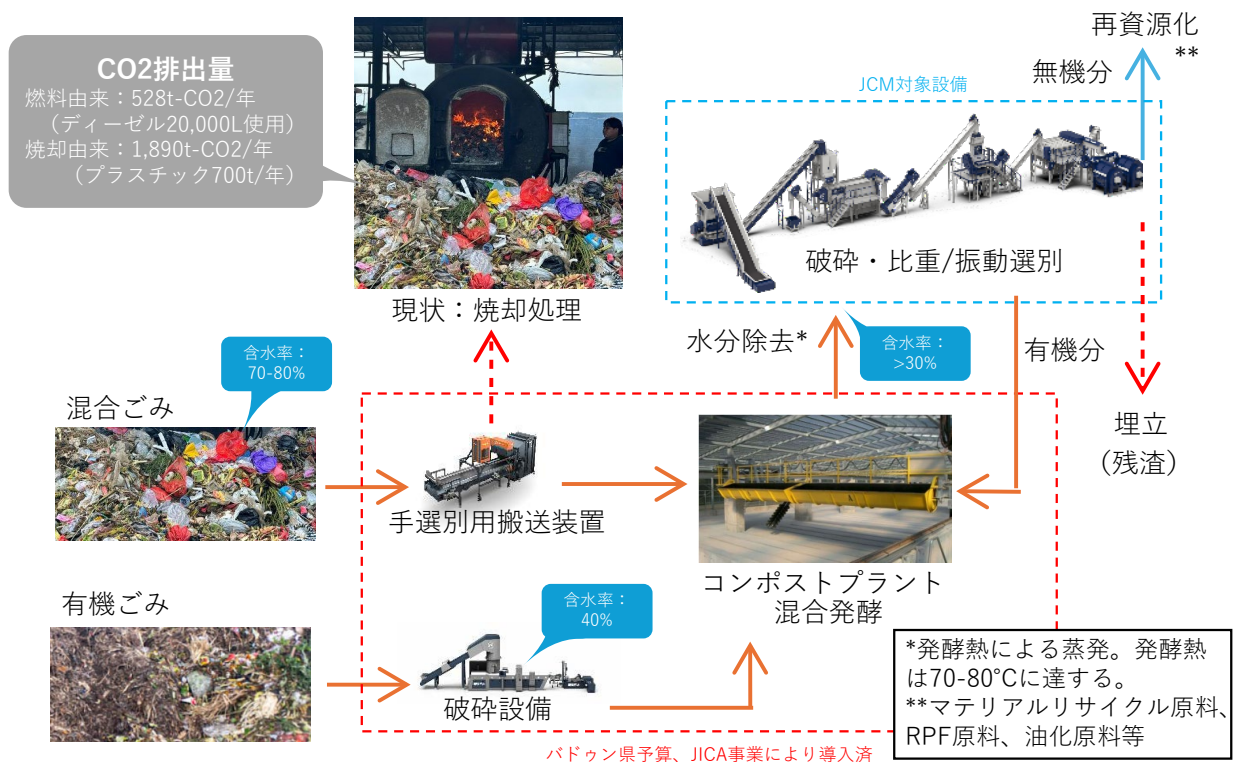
CO2排出量
燃料由来：528t-CO2/年
（ディーゼル20,000L使用）
焼却由来：1,890t-CO2/年
（プラスチック700t/年）

現状：焼却処理

再資源化
**
無機分
JCM対象設備

破砕・比重/振動選別

水分除去*

含水率：
>30%

有機分

埋立
（残渣）

混合ごみ

含水率：
70-80%

手選別用搬送装置

コンポストプラント
混合発酵

有機ごみ

含水率：
40%

破砕設備

*発酵熱による蒸発。発酵熱は70-80°Cに達する。
**マテリアルリサイクル原料、RPF原料、油化原料等

バドゥン県予算、JICA事業により導入済